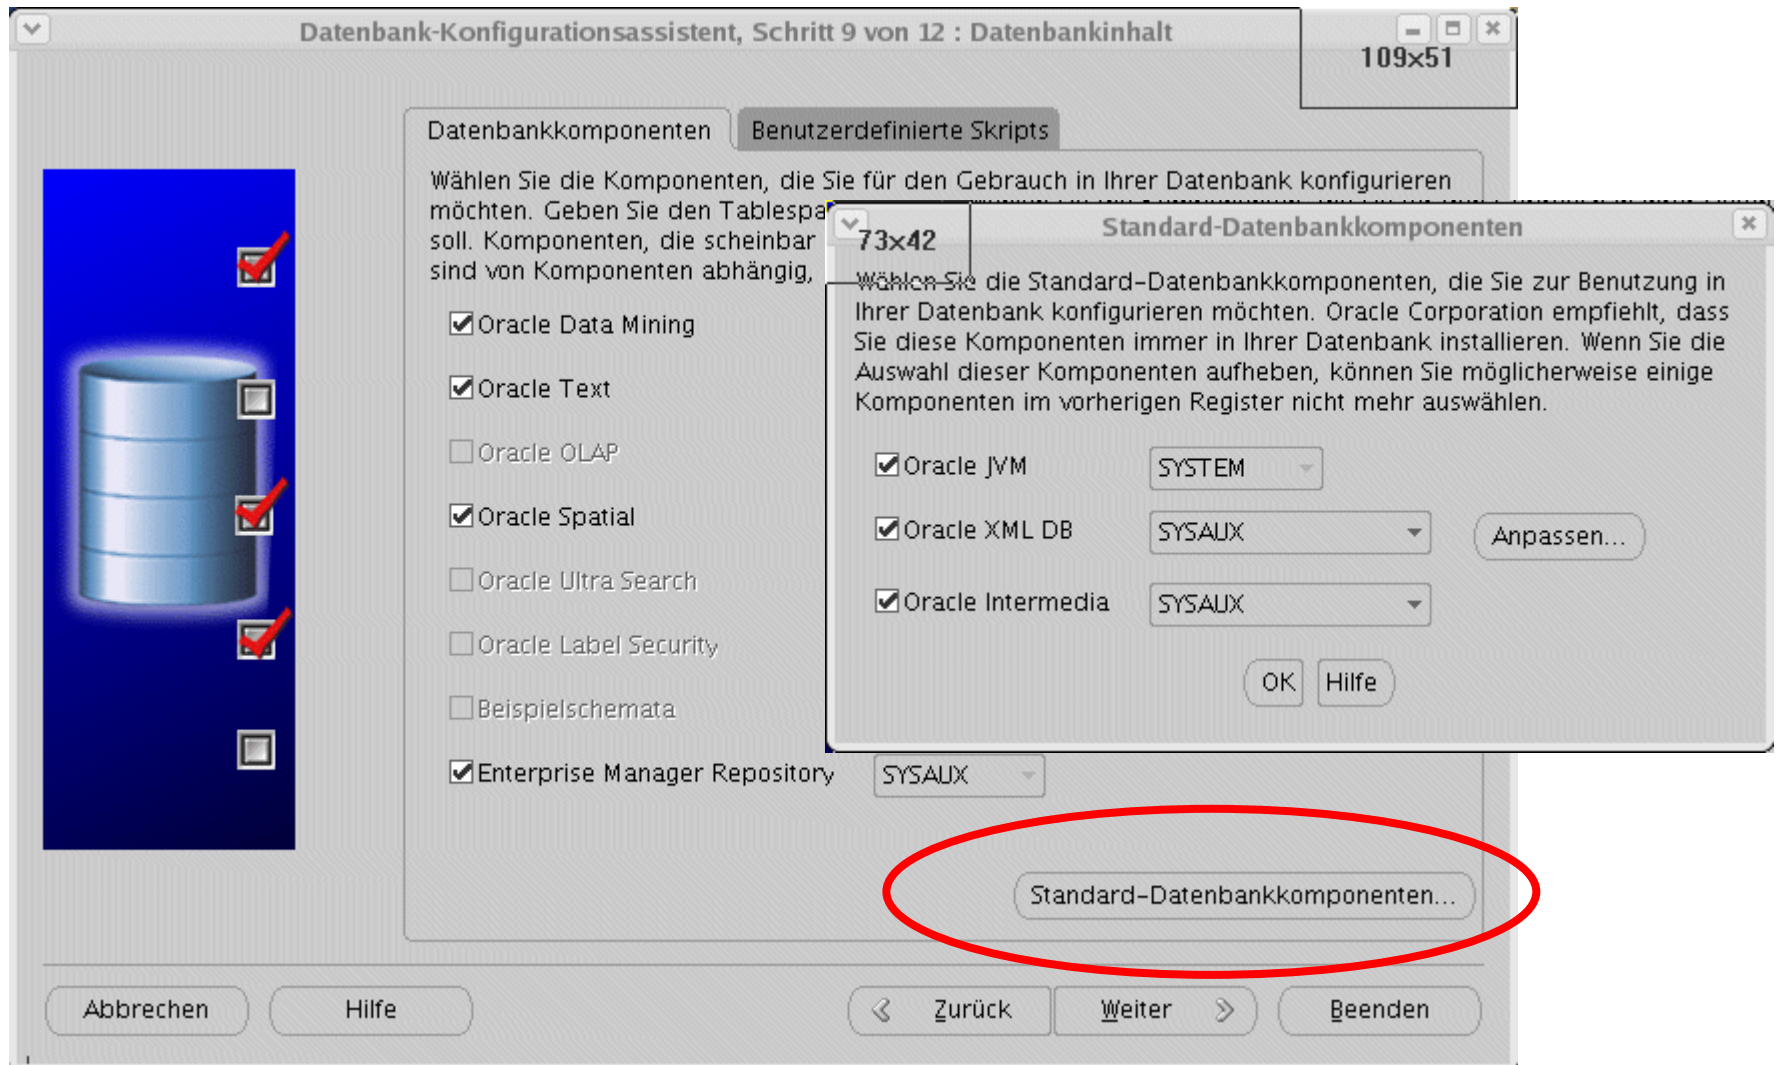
Datenbank-Konfigurationsassistent, Schritt 9 von 12 : Datenbankinhalt

109x51

Datenbankkomponenten | Benutzerdefinierte Skripts

Wählen Sie die Komponenten, die Sie für den Gebrauch in Ihrer Datenbank konfigurieren möchten. Geben Sie den Tablespa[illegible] soll. Komponenten, die scheinbar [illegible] sind von Komponenten abhängig, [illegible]

Oracle Data Mining

Oracle Text

Oracle OLAP

Oracle Spatial

Oracle Ultra Search

Oracle Label Security

Beispielschemata

Enterprise Manager Repository SYSAUX

Standard-Datenbankkomponenten...

73x42

Standard-Datenbankkomponenten

Wählen Sie die Standard-Datenbankkomponenten, die Sie zur Benutzung in Ihrer Datenbank konfigurieren möchten. Oracle Corporation empfiehlt, dass Sie diese Komponenten immer in Ihrer Datenbank installieren. Wenn Sie die Auswahl dieser Komponenten aufheben, können Sie möglicherweise einige Komponenten im vorherigen Register nicht mehr auswählen.

Oracle JVM SYSTEM

Oracle XML DB SYSAUX Anpassen...

Oracle Intermedia SYSAUX

OK Hilfe

Abbrechen Hilfe Zurück Weiter Beenden